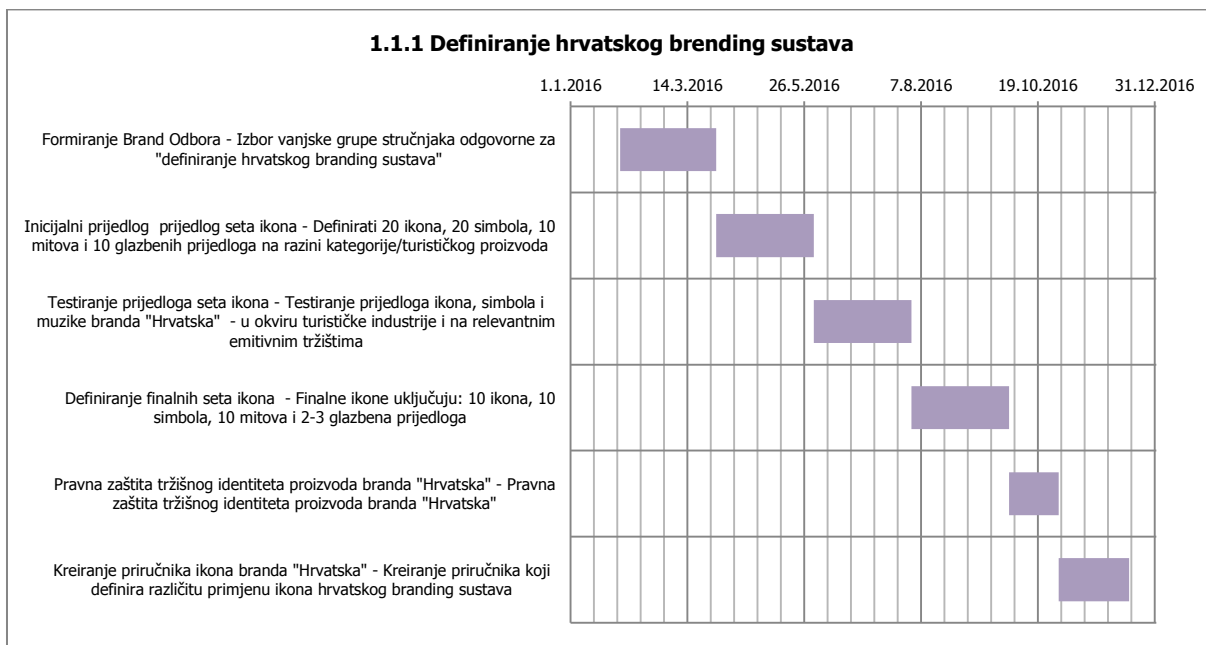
1.1.1 Definiranje hrvatskog brending sustava

1.1.2016
14.3.2016
26.5.2016
7.8.2016
19.10.2016
31.12.2016

Formiranje Brand Odbora - Izbor vanjske grupe stručnjaka odgovorne za "definiranje hrvatskog branding sustava"

Inicijalni prijedlog prijedlog seta ikona - Definirati 20 ikona, 20 simbola, 10 mitova i 10 glazbenih prijedloga na razini kategorije/turističkog proizvoda

Testiranje prijedloga seta ikona - Testiranje prijedloga ikona, simbola i muzike branda "Hrvatska" - u okviru turističke industrije i na relevantnim emitivnim tržištima

Definiranje finalnih seta ikona - Finalne ikone uključuju: 10 ikona, 10 simbola, 10 mitova i 2-3 glazbena prijedloga

Pravna zaštita tržišnog identiteta proizvoda branda "Hrvatska" - Pravna zaštita tržišnog identiteta proizvoda branda "Hrvatska"

Kreiranje priručnika ikona branda "Hrvatska" - Kreiranje priručnika koji definira različitu primjenu ikona hrvatskog branding sustava